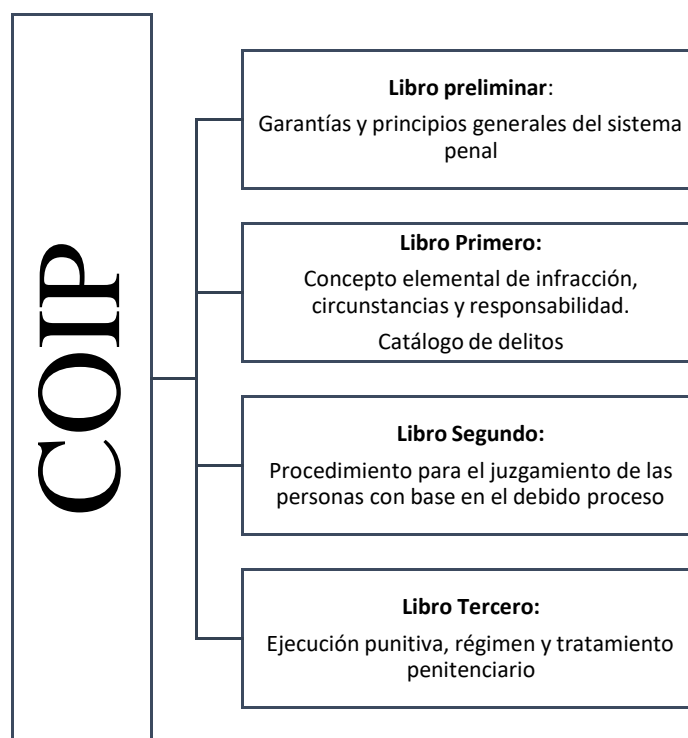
COIP

Libro preliminar:
Garantías y principios generales del sistema penal

Libro Primero:
Concepto elemental de infracción, circunstancias y responsabilidad.
Catálogo de delitos

Libro Segundo:
Procedimiento para el juzgamiento de las personas con base en el debido proceso

Libro Tercero:
Ejecución punitiva, régimen y tratamiento penitenciario